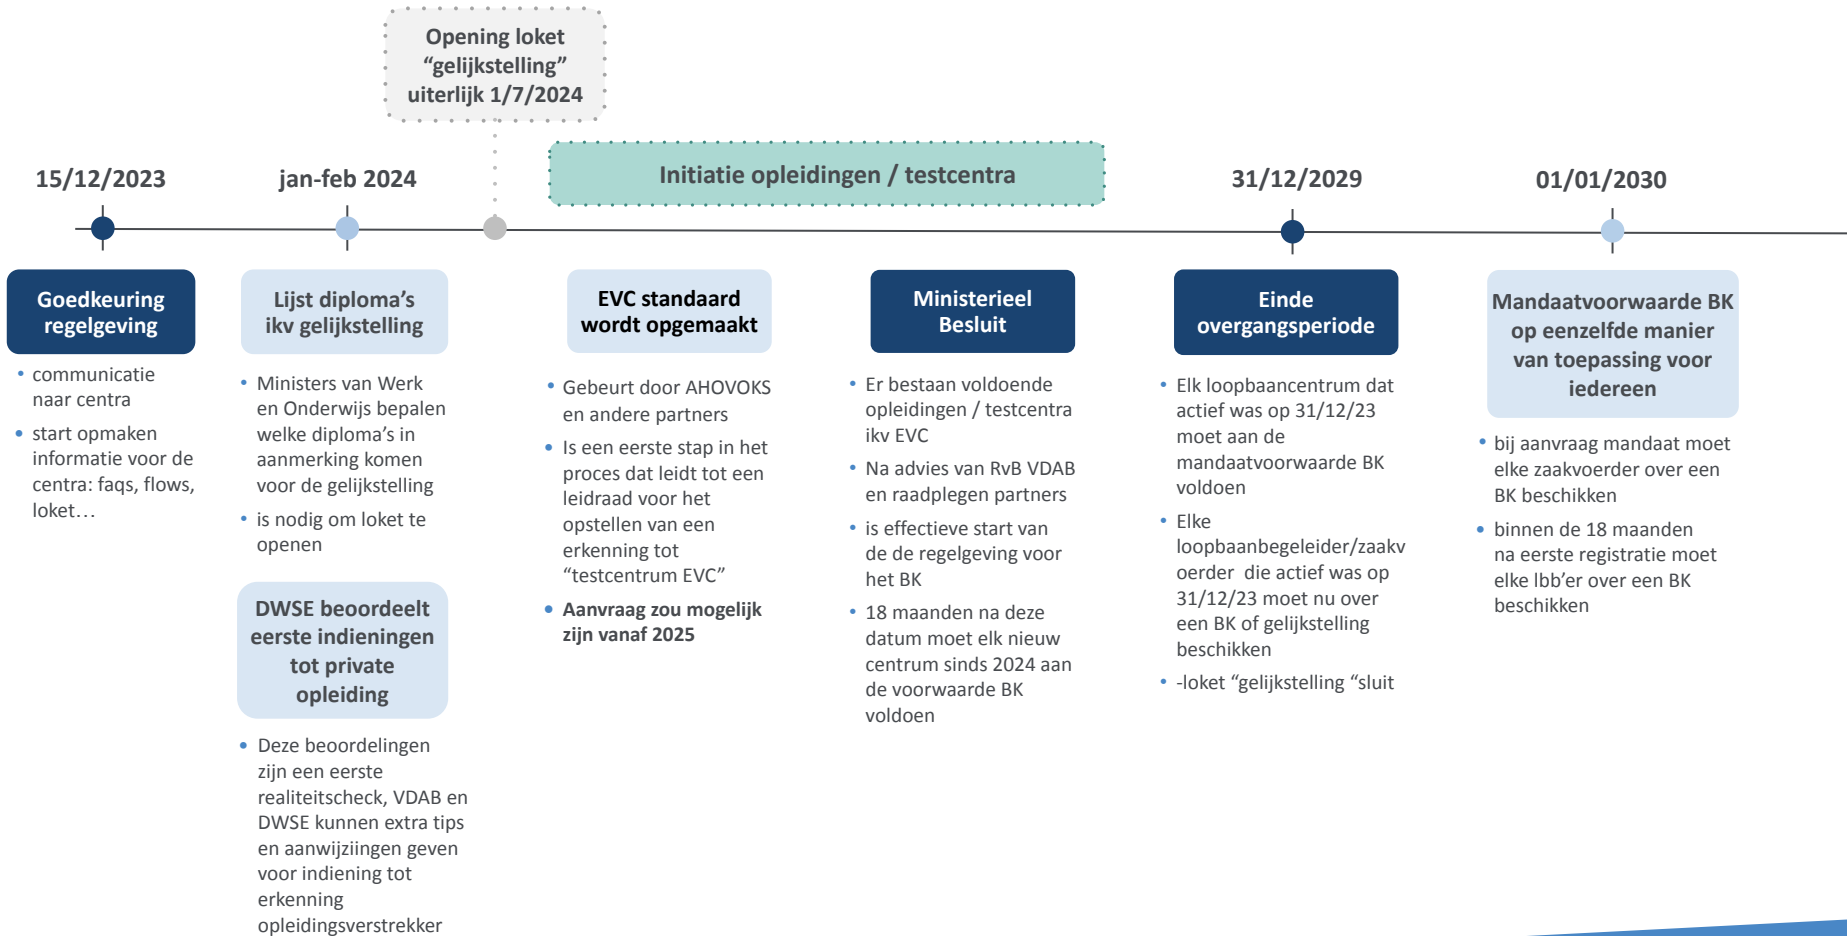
Opening loket "gelijkstelling" uiterlijk 1/7/2024

15/12/2023

jan-feb 2024

Initiatie opleidingen / testcentra

31/12/2029

01/01/2030

Goedkeuring regelgeving

- communicatie naar centra
- start opmaken informatie voor de centra: faqs, flows, loket…

Lijst diploma's ikv gelijkstelling

- Ministers van Werk en Onderwijs bepalen welke diploma's in aanmerking komen voor de gelijkstelling
- is nodig om loket te openen

DWSE beoordeelt eerste indieningen tot private opleiding

- Deze beoordelingen zijn een eerste realiteitscheck, VDAB en DWSE kunnen extra tips en aanwijziingen geven voor indiening tot erkenning opleidingsverstrekker

EVC standaard wordt opgemaakt

- Gebeurt door AHOVOKS en andere partners
- Is een eerste stap in het proces dat leidt tot een leidraad voor het opstellen van een erkenning tot "testcentrum EVC"
- Aanvraag zou mogelijk zijn vanaf 2025

Ministerieel Besluit

- Er bestaan voldoende opleidingen / testcentra ikv EVC
- Na advies van RvB VDAB en raadplegen partners
- is effectieve start van de de regelgeving voor het BK
- 18 maanden na deze datum moet elk nieuw centrum sinds 2024 aan de voorwaarde BK voldoen

Einde overgangsperiode

- Elk loopbaancentrum dat actief was op 31/12/23 moet aan de mandaatvoorwaarde BK voldoen
- Elke loopbaanbegeleider/zaakvoerder die actief was op 31/12/23 moet nu over een BK of gelijkstelling beschikken
- -loket "gelijkstelling "sluit

Mandaatvoorwaarde BK op eenzelfde manier van toepassing voor iedereen

- bij aanvraag mandaat moet elke zaakvoerder over een BK beschikken
- binnen de 18 maanden na eerste registratie moet elke lbb'er over een BK beschikken